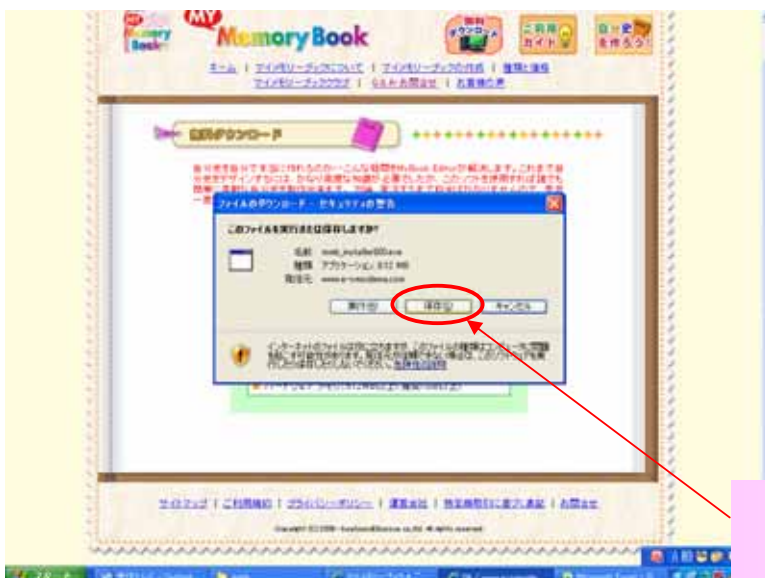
MY Memory Book

MY Memory Book

無料ダウンロード

ご利用ガイド

自分史を作ろう!

ホーム | マイメモリーブックについて | マイメモリーブックの作成 | 種類と価格

マイメモリーブックQ&A | お問い合わせ | お客様の声

無料ダウンロード

ファイルのダウンロード - セキュリティの警告

このファイルを実行または保存しますか?

名前: mmb_installer000.exe

種類: アプリケーション

発信元: www.e-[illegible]

実行(R)

保存(S)

キャンセル

インターネットのファイルは役に立ちますが、このファイルの種類はコンピュータに問題を起こす可能性があります。発信元が信頼できない場合は、このソフトウェアを実行したり保存したりしないでください。危険性の説明

サイトマップ | ご利用規約 | プライバシーポリシー | 運営会社 | 特定商取引に基づく表記 | お問合せ

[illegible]

スタート